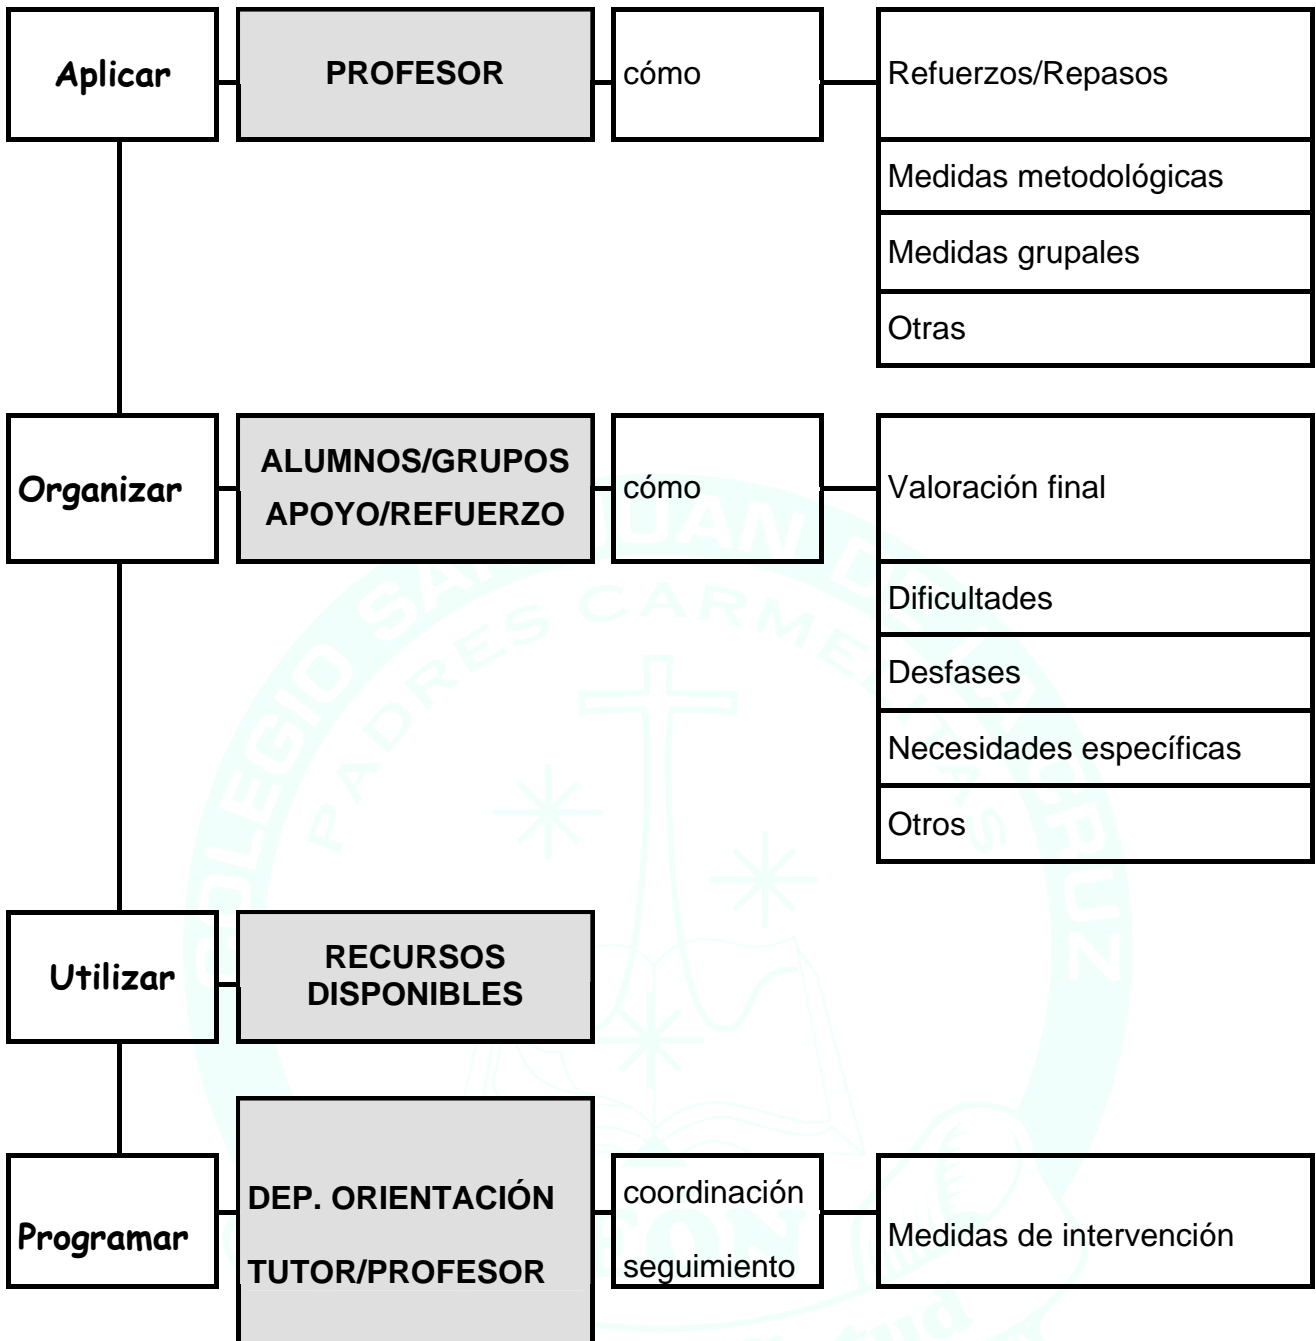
Aplicar

PROFESOR

cómo

Refuerzos/Repasos

Medidas metodológicas

Medidas grupales

Otras

Organizar

ALUMNOS/GRUPOS APOYO/REFUERZO

cómo

Valoración final

Dificultades

Desfases

Necesidades específicas

Otros

Utilizar

RECURSOS DISPONIBLES

Programar

DEP. ORIENTACIÓN

TUTOR/PROFESOR

coordinación

seguimiento

Medidas de intervención

COLEGIO SAN JUAN DE LA CRUZ

PADRES CARMELITAS